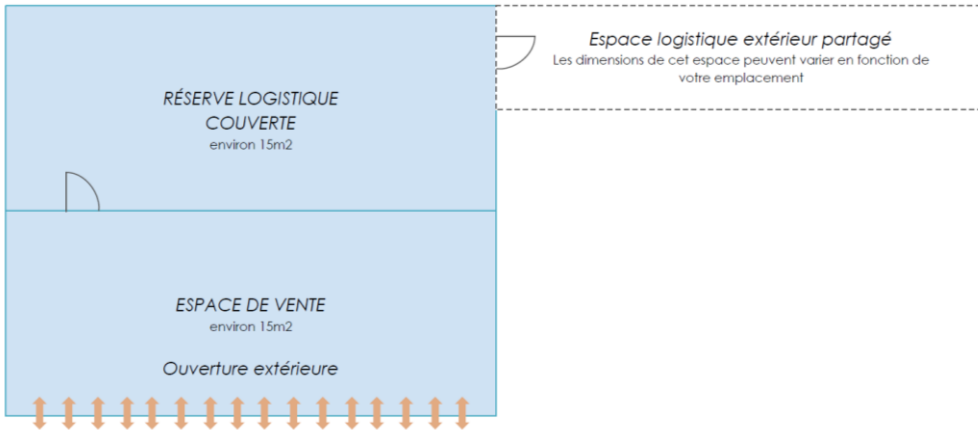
Espace logistique extérieur partagé
Les dimensions de cet espace peuvent varier en fonction de votre emplacement

RÉSERVE LOGISTIQUE COUVERTE
environ 15m2

ESPACE DE VENTE
environ 15m2

Ouverture extérieure